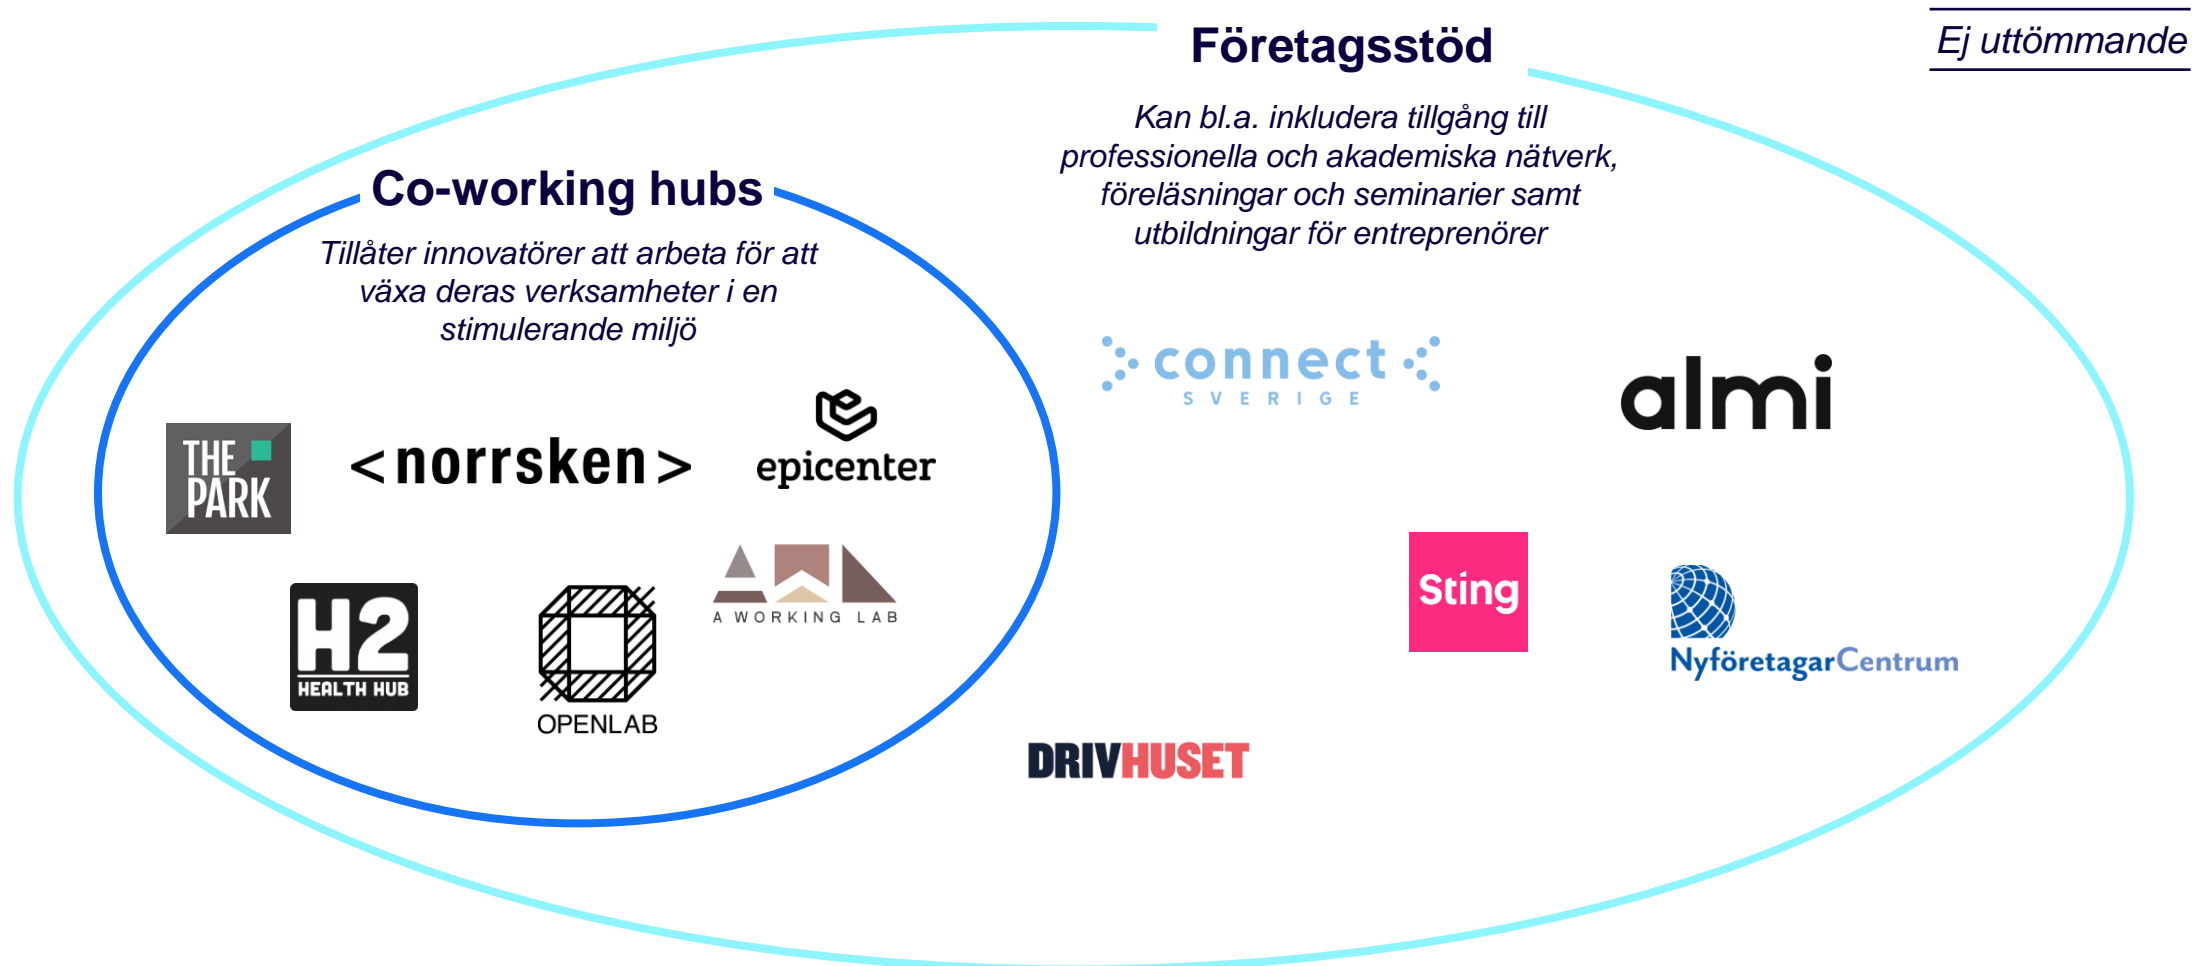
Ej uttömmande

Företagsstöd

Kan bl.a. inkludera tillgång till professionella och akademiska nätverk, föreläsningar och seminarier samt utbildningar för entreprenörer

Co-working hubs

Tillåter innovatörer att arbeta för att växa deras verksamheter i en stimulerande miljö

THE PARK

<norrsken>

epicenter

H2 HEALTH HUB

OPENLAB

A WORKING LAB

connect SVERIGE

almi

Sting

NyföretagarCentrum

DRIVHUSET